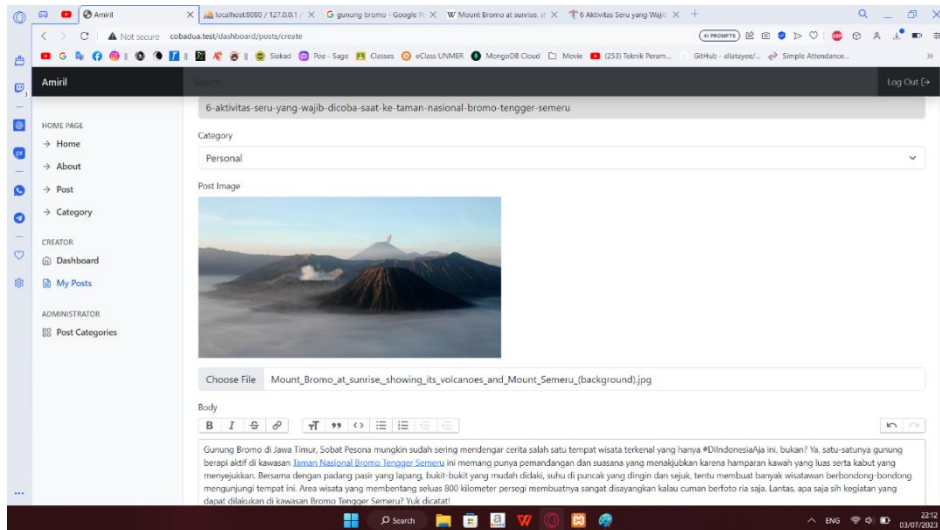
Amiril | localhost:8080 / 127.0.0.1 / | G gunung bromo - Google | W Mount Bromo at sunrise, | 6 Aktivitas Seru yang Wajib

Not secure cobadua.test/dashboard/posts/create

Siakad | Poe - Sage | Classes | eClass UNMER | MongoDB Cloud | Movie | (253) Teknik Peram... | GitHub - aliatayee/... | Simple Attendance...

Amiril

Search

Log Out

HOME PAGE
→ Home
→ About
→ Post
→ Category

CREATOR
Dashboard
My Posts

ADMINISTRATOR
Post Categories

6-aktivitas-seru-yang-wajib-dicoba-saat-ke-taman-nasional-bromo-tengger-semeru

Category

Personal

Post Image

Choose File Mount_Bromo_at_sunrise,_showing_its_volcanoes_and_Mount_Semeru_(background).jpg

Body

Gunung Bromo di Jawa Timur, Sobat Pesona mungkin sudah sering mendengar cerita salah satu tempat wisata terkenal yang hanya #DiIndonesiaAja ini, bukan? Ya, satu-satunya gunung berapi aktif di kawasan Taman Nasional Bromo Tengger Semeru ini memang punya pemandangan dan suasana yang menakjubkan karena hamparan kawah yang luas serta kabut yang menyelimutinya. Bersama dengan padang pasir yang lapang, bukit-bukit yang mudah didaki, suhu di puncak yang dingin dan sejuk, tentu membuat banyak wisatawan berbondong-bondong mengunjungi tempat ini. Area wisata yang membentang seluas 800 kilometer persegi membuatnya sangat disayangkan kalau cuman berfoto ria saja. Lantas, apa saja sih kegiatan yang dapat dilakukan di kawasan Bromo Tengger Semeru? Yuk dicatat!

Search

ENG 22:12 03/07/2023